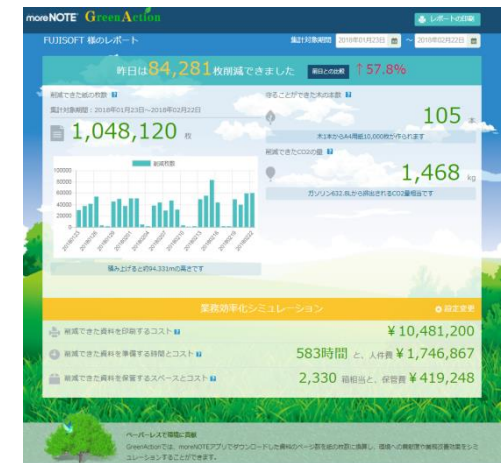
moreNOTE GreenAction

レポートの印刷

FUJISOFT 様のレポート

集計対象期間 2018年01月23日 ~ 2018年02月22日

昨日は84,281枚削減できました 前日との比較 ↑57.8%

削減できた紙の枚数
集計対象期間：2018年01月23日~2018年02月22日

1,048,120 枚

削減枚数

100000
80000
60000
40000
20000
0

積み上げると約94.331mの高さです

守ることができた木の本数

105 本

木1本からA4用紙10,000枚が作られます

削減できたCO2の量

1,468 kg

ガソリン632.8Lから排出されるCO2量相当です

業務効率化シミュレーション

設定変更

削減できた資料を印刷するコスト

¥10,481,200

削減できた資料を準備する時間とコスト

583時間 と、人件費 ¥1,746,867

削減できた資料を保管するスペースとコスト

2,330 箱相当 と、保管費 ¥419,248

ペーパーレスで環境に貢献

GreenActionでは、moreNOTEアプリでダウンロードした資料のページ数を紙の枚数に換算し、環境への貢献度や業務改善効果をシミュレーションすることができます。